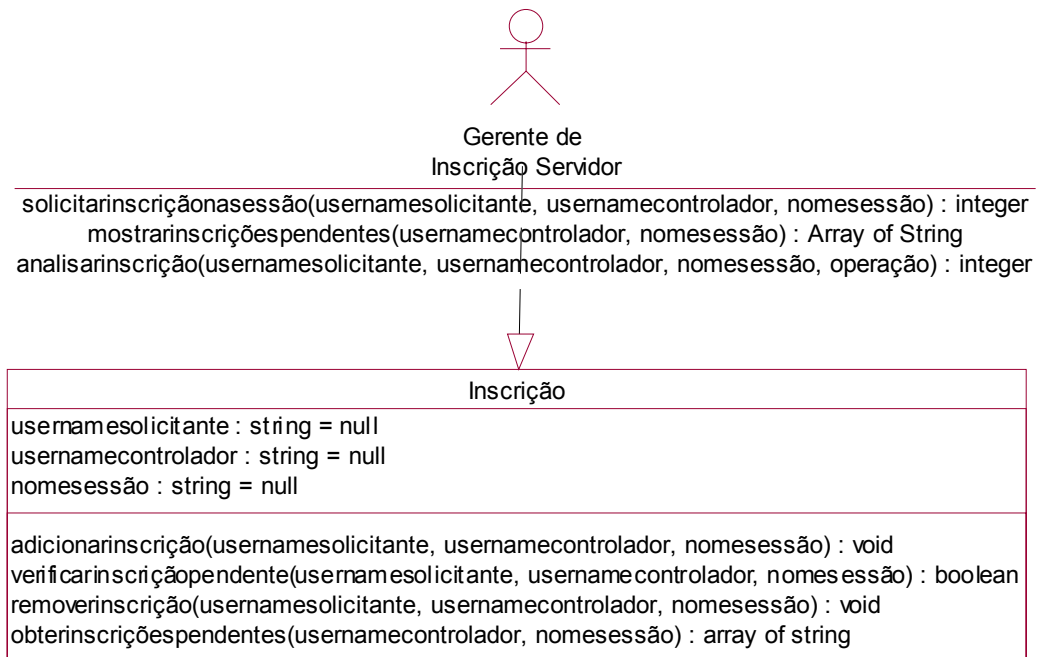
Gerente de
Inscrição Servidor

solicitarinscriçãonasessão(usernamesolicitante, usernamecontrolador, nomesessão) : integer
mostrarinscriçõespendentes(usernamecontrolador, nomesessão) : Array of String
analisarinscrição(usernamesolicitante, usernamecontrolador, nomesessão, operação) : integer

Inscrição

usernamesolicitante : string = null
usernamecontrolador : string = null
nomesessão : string = null

adicionarinscrição(usernamesolicitante, usernamecontrolador, nomesessão) : void
verificarinscriçãopendente(usernamesolicitante, usernamecontrolador, nomesessão) : boolean
removerinscrição(usernamesolicitante, usernamecontrolador, nomesessão) : void
obterinscriçõespendentes(usernamecontrolador, nomesessão) : array of string